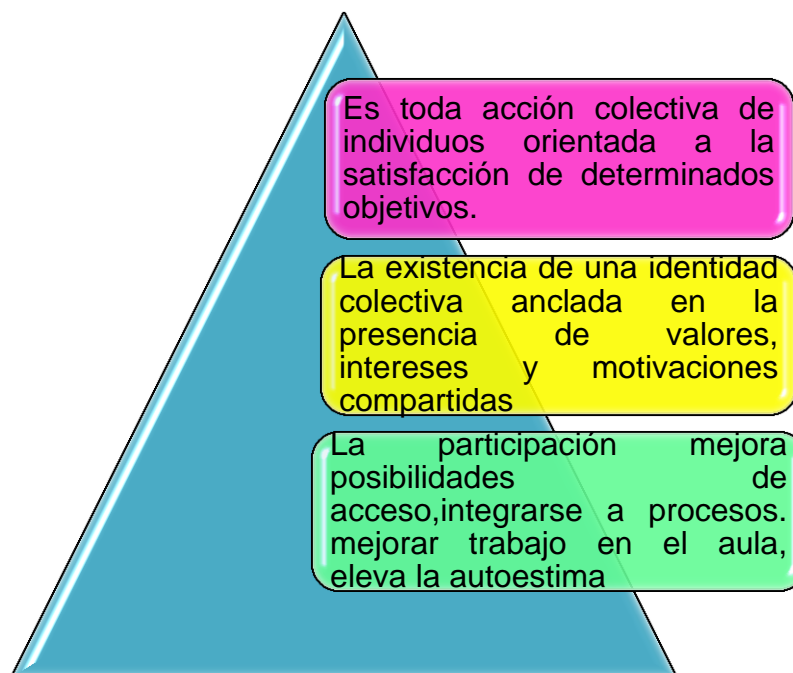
Es toda acción colectiva de individuos orientada a la satisfacción de determinados objetivos.

La existencia de una identidad colectiva anclada en la presencia de valores, intereses y motivaciones compartidas

La participación mejora posibilidades de acceso,integrarse a procesos. mejorar trabajo en el aula, eleva la autoestima